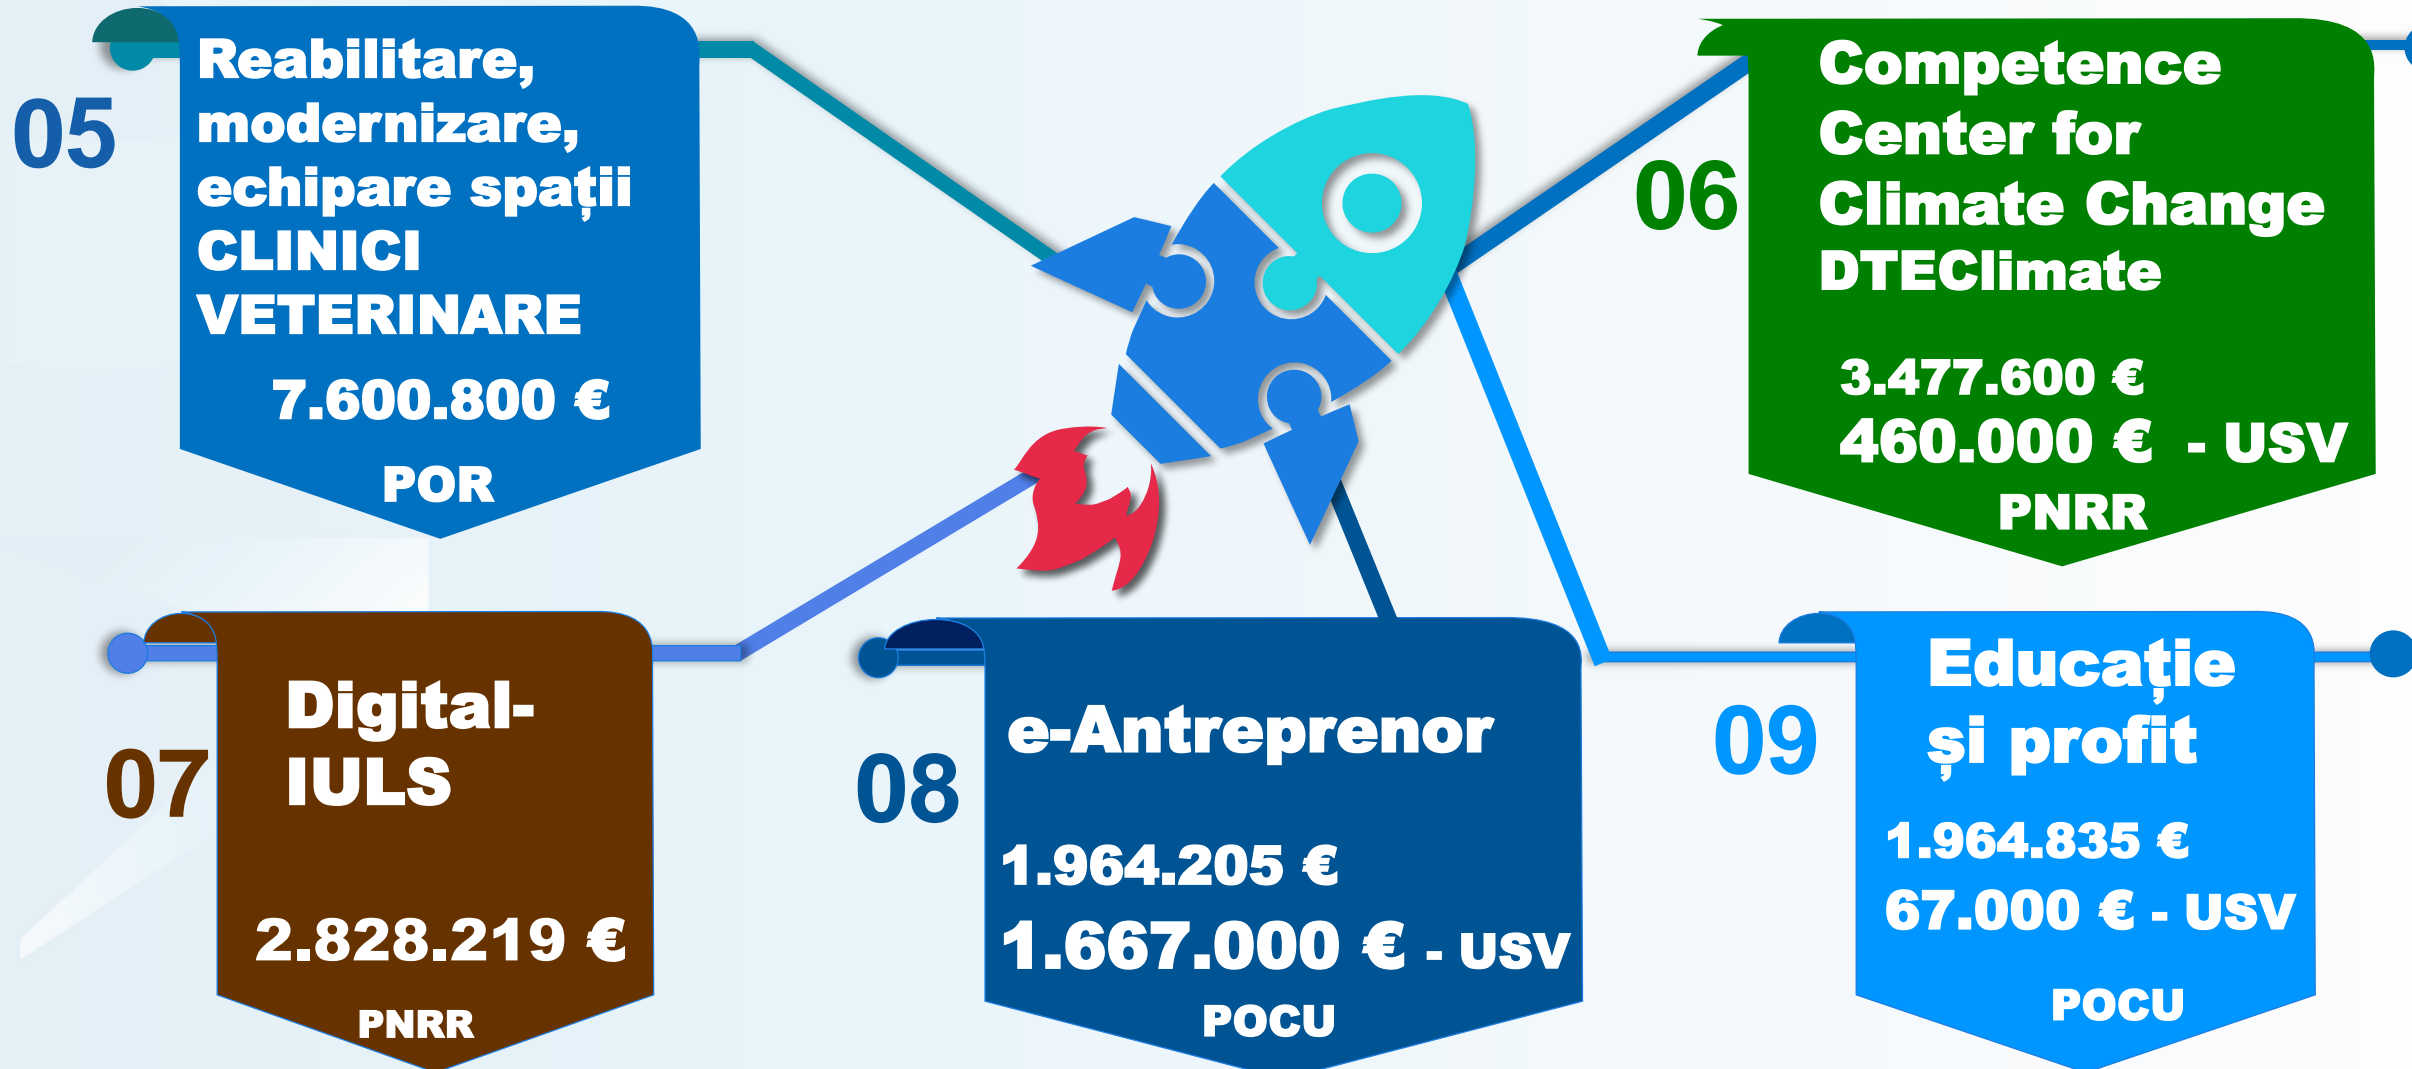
05

Reabilitare, modernizare, echipare spații CLINICI VETERINARE

7.600.800 €

POR

06

Competence Center for Climate Change DTEClimate

3.477.600 €

460.000 € - USV

PNRR

07

Digital-IULS

2.828.219 €

PNRR

08

e-Antreprenor

1.964.205 €

1.667.000 € - USV

POCU

09

Educație și profit

1.964.835 €

67.000 € - USV

POCU